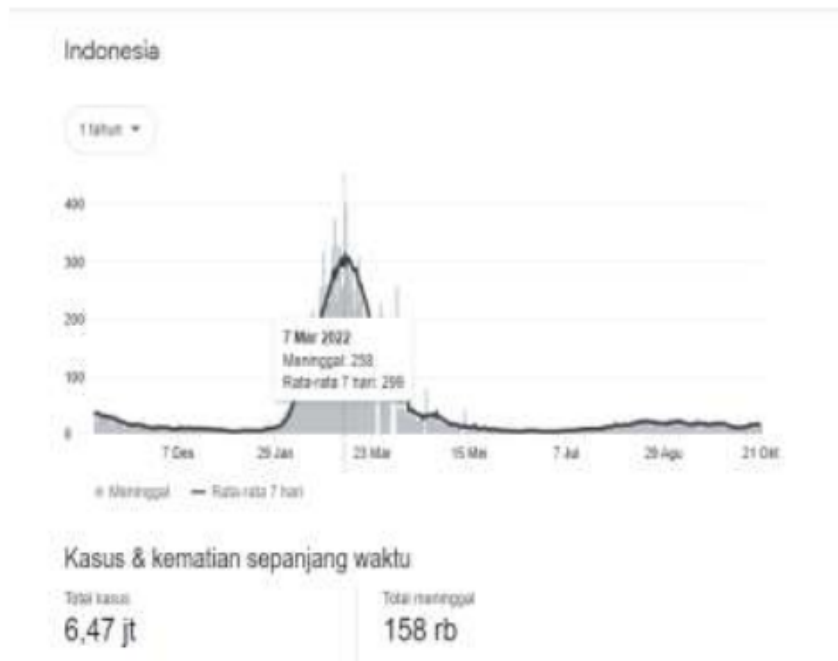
Indonesia

1 tahun

400
300
200
100
0

7 Mar 2022
Meninggal: 258
Rata-rata 7 hari: 296

7 Des
29 Jan
23 Mar
15 Mei
7 Jul
29 Agu
21 Okt

Meninggal — Rata-rata 7 hari

Kasus & kematian sepanjang waktu

Total kasus
6,47 jt

Total meninggal
158 rb